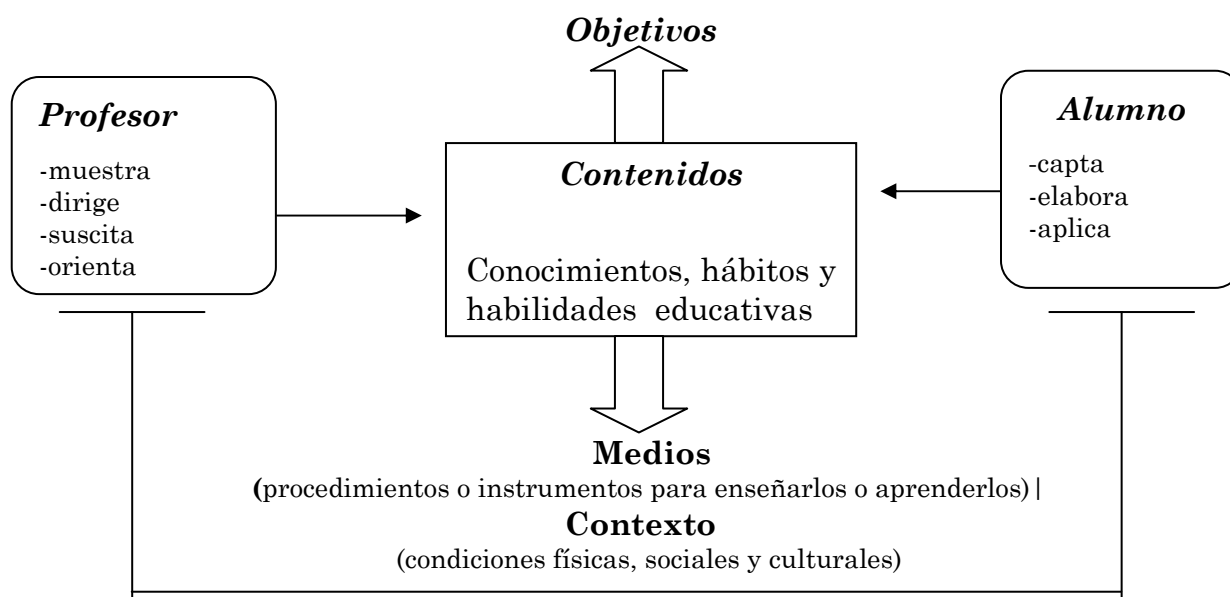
Objetivos

Profesor

-muestra
-dirige
-suscita
-orienta

Contenidos

Conocimientos, hábitos y habilidades educativas

Alumno

-capta
-elabora
-aplica

Medios
(procedimientos o instrumentos para enseñarlos o aprenderlos) |

Contexto
(condiciones físicas, sociales y culturales)